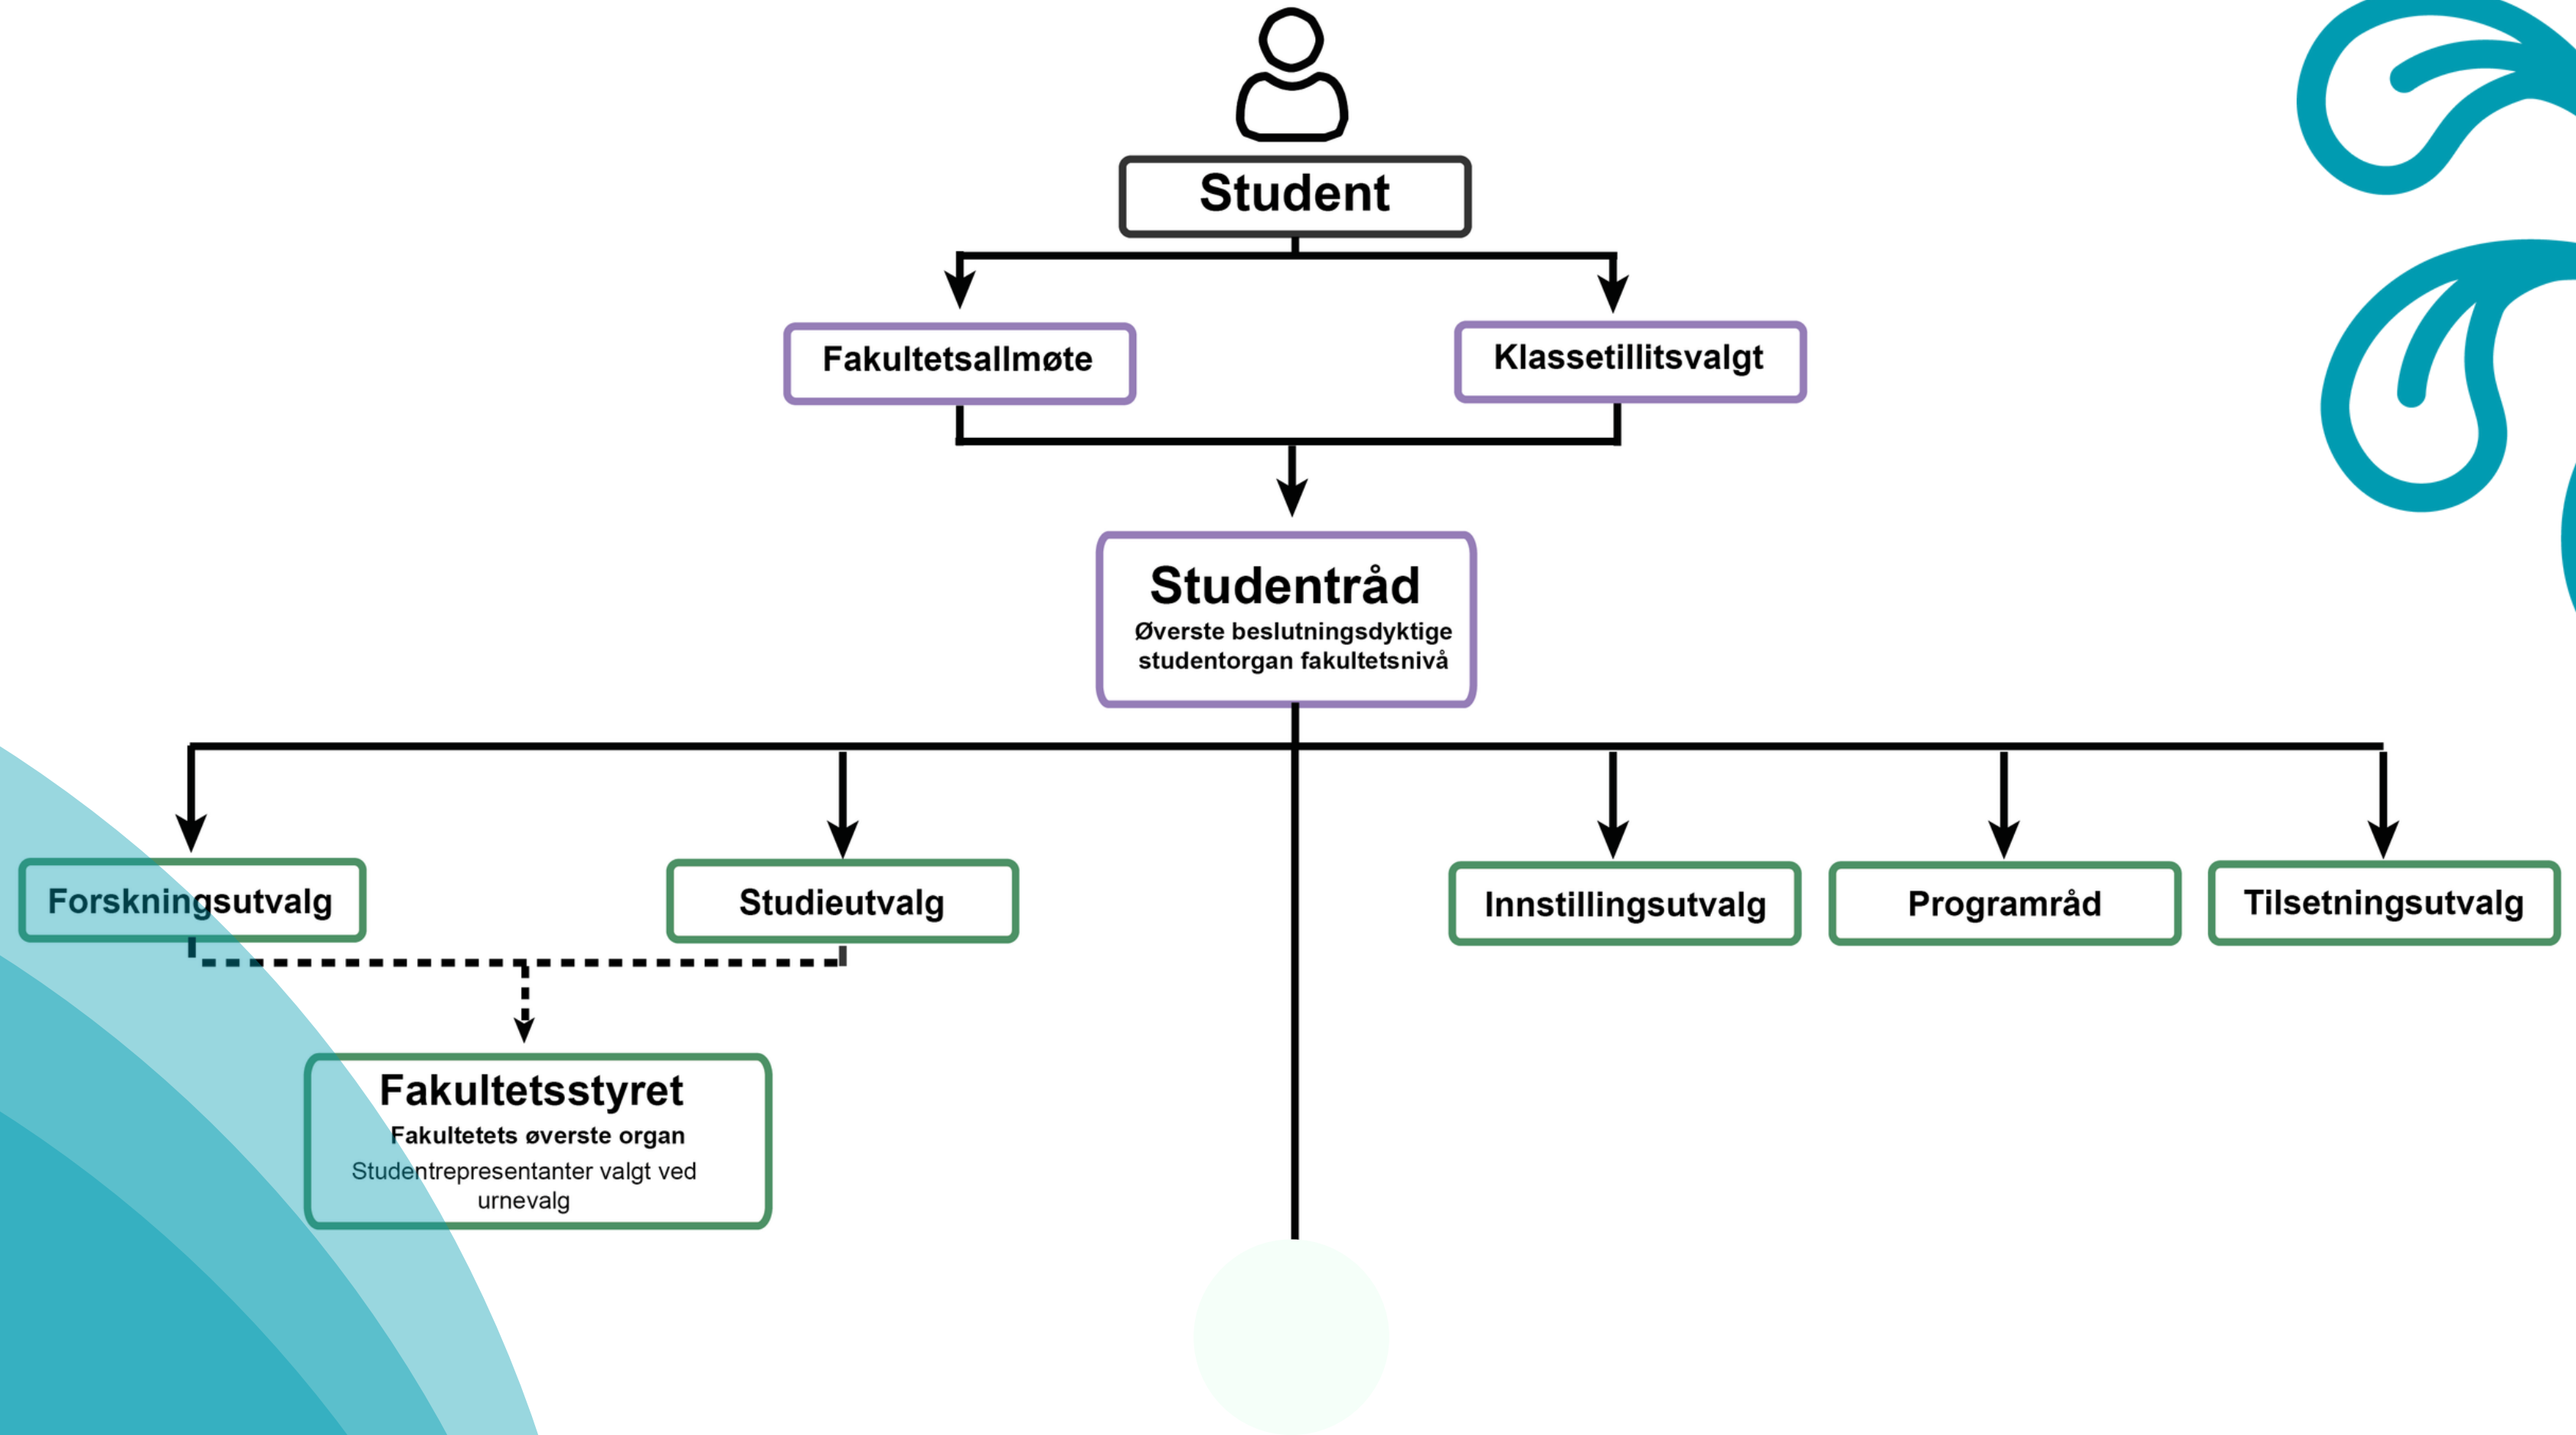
Student

Fakultetsallmøte

Klassetillitsvalgt

Studentråd
Øverste beslutningsdyktige studentorgan fakultetsnivå

Forskningsutvalg

Studieutvalg

Innstillingsutvalg

Programråd

Tilsetningsutvalg

Fakultetsstyret
Fakultetets øverste organ
Studentrepresentanter valgt ved urnevalg